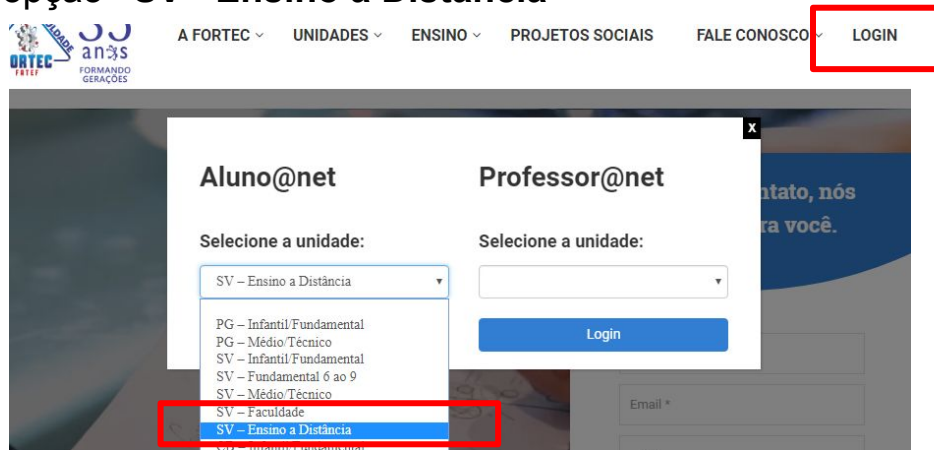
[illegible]pção "SV – Ensino à Distância"

ORTEC FATEF anos FORMANDO GERAÇÕES

A FORTEC ∨ UNIDADES ∨ ENSINO ∨ PROJETOS SOCIAIS FALE CONOSCO ∨ LOGIN

x

Aluno@net

Selecione a unidade:

SV – Ensino a Distância

PG – Infantil/Fundamental
PG – Médio/Técnico
SV – Infantil/Fundamental
SV – Fundamental 6 ao 9
SV – Médio/Técnico
SV – Faculdade
SV – Ensino a Distância

Professor@net

Selecione a unidade:

Login

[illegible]ntato, nós
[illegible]ra você.

Email *